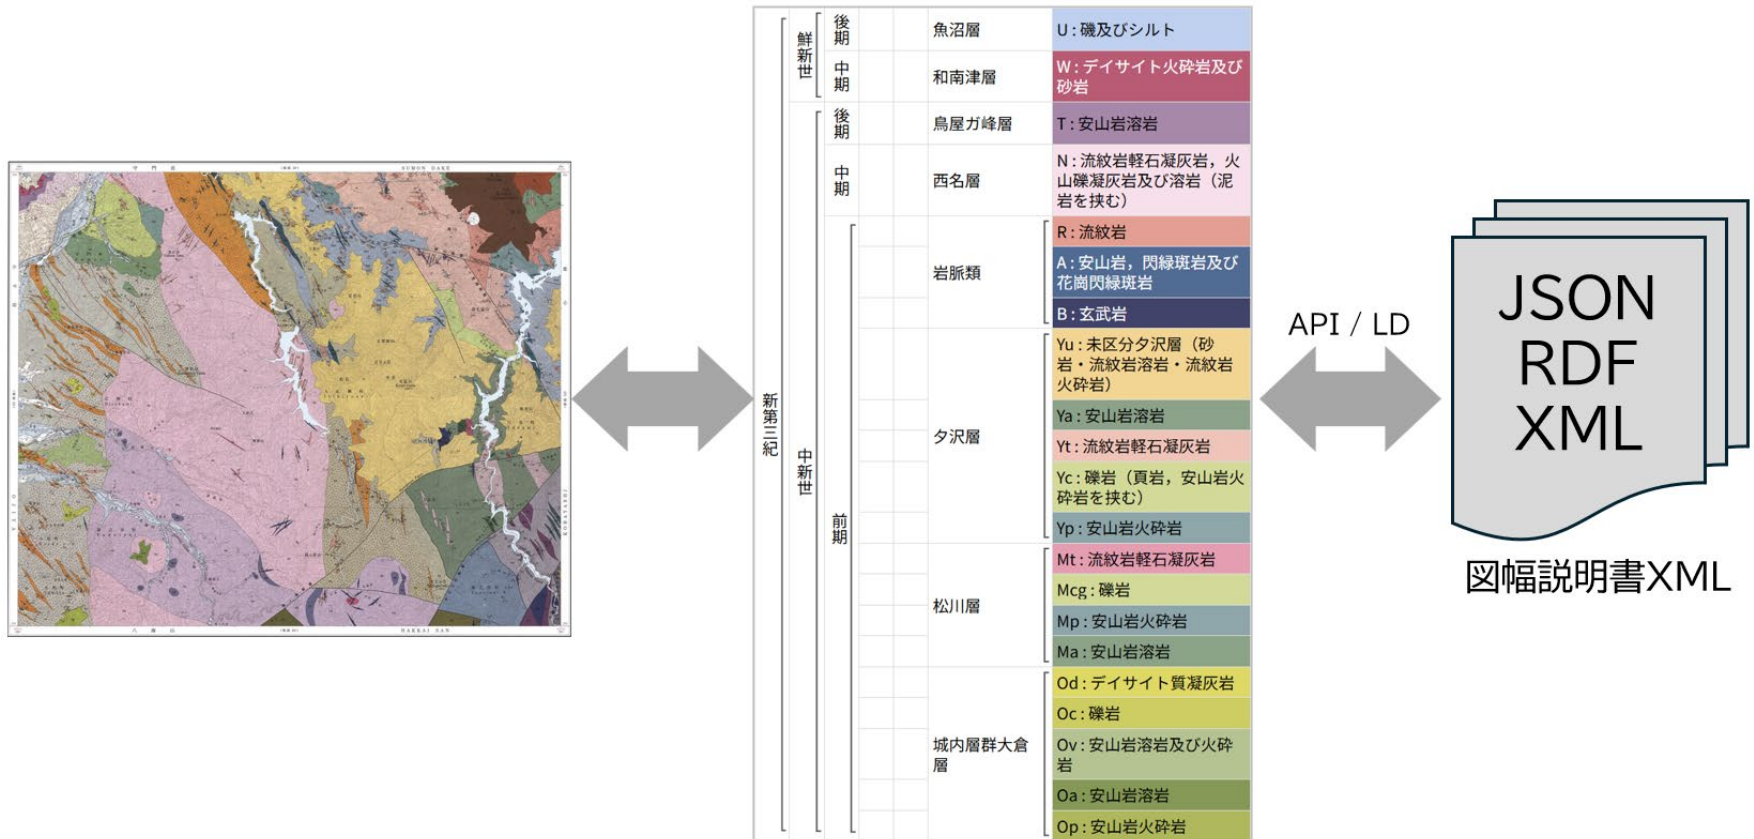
| | | | | |
|---|---|---|---|---|
| 新第三紀 | 鮮新世 | 後期 | 魚沼層 | U：礫及びシルト |
| | | 中期 | 和南津層 | W：デイサイト火砕岩及び砂岩 |
| | 中新世 | 後期 | 鳥屋ガ峰層 | T：安山岩溶岩 |
| | | 中期 | 西名層 | N：流紋岩軽石凝灰岩，火山礫凝灰岩及び溶岩（泥岩を挟む） |
| | | 前期 | 岩脈類 | R：流紋岩 |
| | | | | A：安山岩，閃緑斑岩及び花崗閃緑斑岩 |
| | | | | B：玄武岩 |
| | | | 夕沢層 | Yu：未区分夕沢層（砂岩・流紋岩溶岩・流紋岩火砕岩） |
| | | | | Ya：安山岩溶岩 |
| | | | | Yt：流紋岩軽石凝灰岩 |
| | | | | Yc：礫岩（頁岩，安山岩火砕岩を挟む） |
| | | | | Yp：安山岩火砕岩 |
| | | | 松川層 | Mt：流紋岩軽石凝灰岩 |
| | | | | Mcg：礫岩 |
| | | | | Mp：安山岩火砕岩 |
| | | | | Ma：安山岩溶岩 |
| | | | 城内層群大倉層 | Od：デイサイト質凝灰岩 |
| | | | | Oc：礫岩 |
| | | | | Ov：安山岩溶岩及び火砕岩 |
| | | | | Oa：安山岩溶岩 |
| | | | | Op：安山岩火砕岩 |

API / LD

JSON
RDF
XML

図幅説明書XML